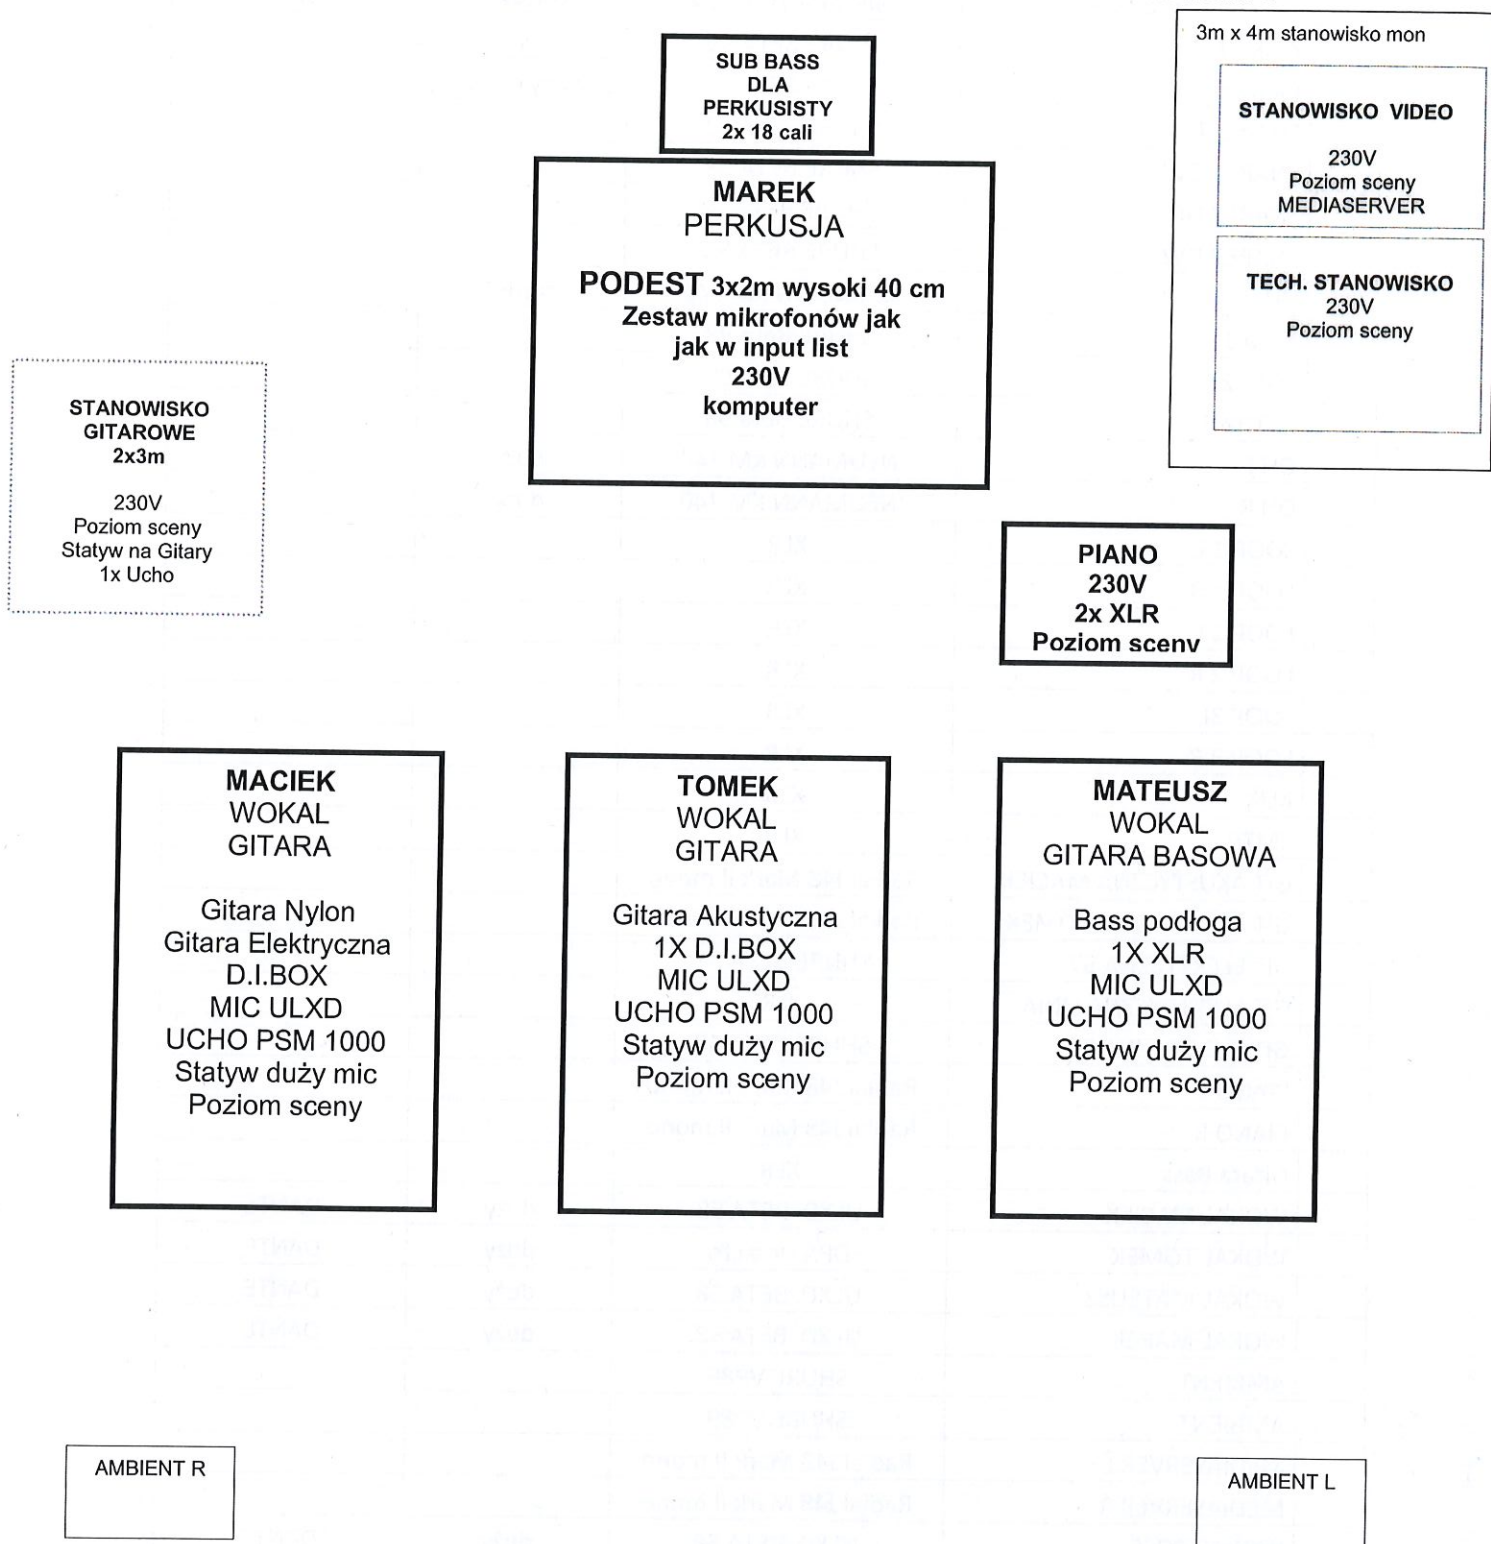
SUB BASS
DLA
PERKUSISTY
2x 18 cali

MAREK
PERKUSJA

PODEST 3x2m wysoki 40 cm
Zestaw mikrofonów jak
jak w input list
230V
komputer

3m x 4m stanowisko mon

STANOWISKO VIDEO

230V
Poziom sceny
MEDIASERVER

TECH. STANOWISKO
230V
Poziom sceny

STANOWISKO
GITAROWE
2x3m

230V
Poziom sceny
Statyw na Gitary
1x Ucho

PIANO
230V
2x XLR
Poziom scenv

MACIEK
WOKAL
GITARA

Gitara Nylon
Gitara Elektryczna
D.I.BOX
MIC ULXD
UCHO PSM 1000
Statyw duży mic
Poziom sceny

TOMEK
WOKAL
GITARA

Gitara Akustyczna
1X D.I.BOX
MIC ULXD
UCHO PSM 1000
Statyw duży mic
Poziom sceny

MATEUSZ
WOKAL
GITARA BASOWA

Bass podłoga
1X XLR
MIC ULXD
UCHO PSM 1000
Statyw duży mic
Poziom sceny

AMBIENT R

AMBIENT L